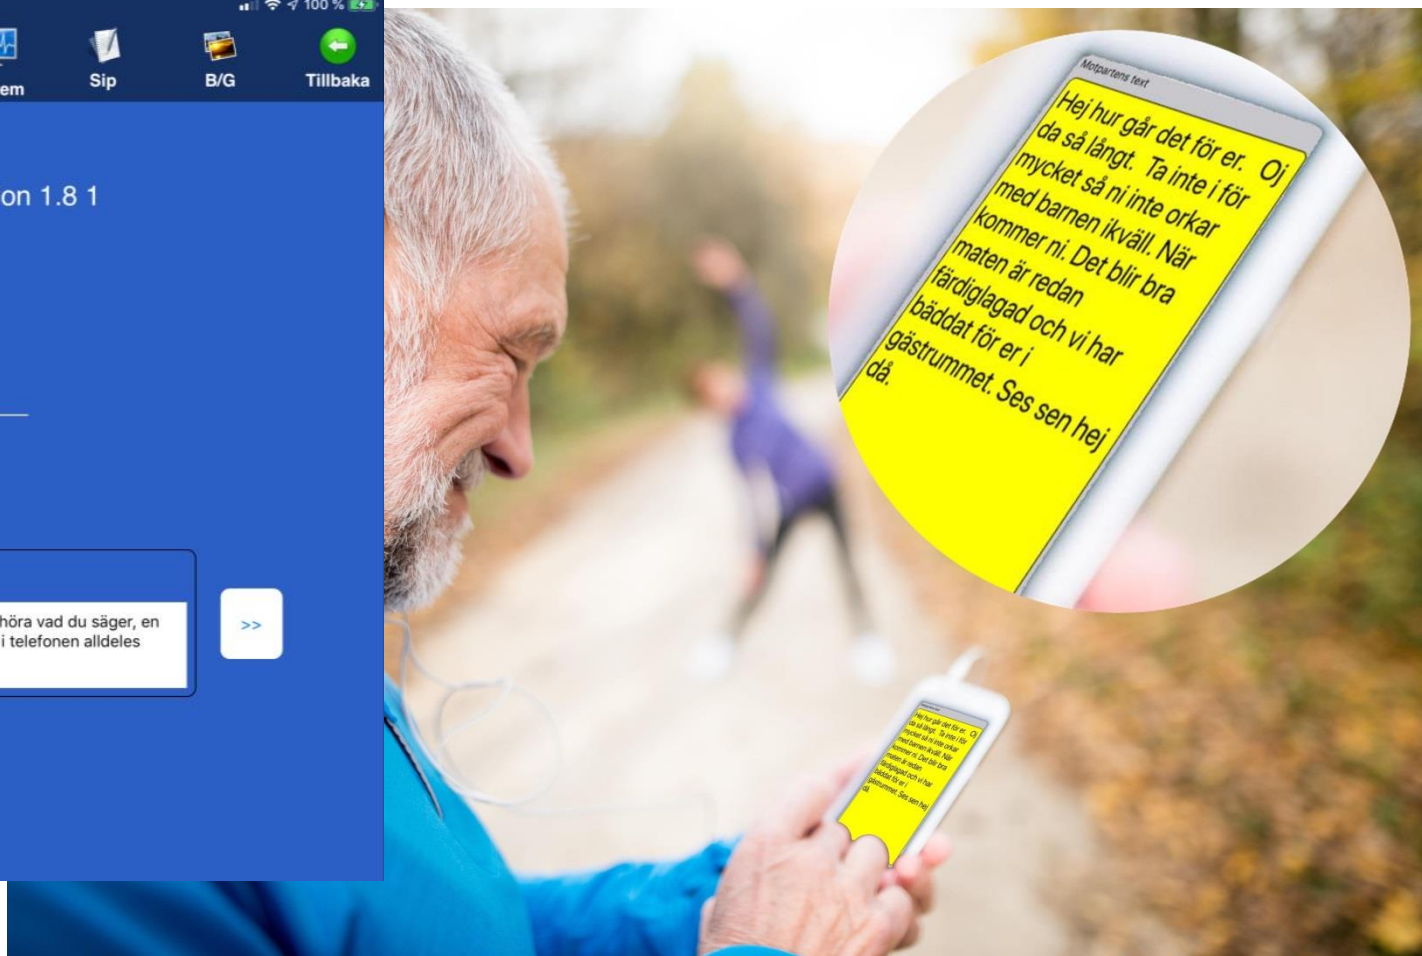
100 %

em

Sip

B/G

Tillbaka

on 1.8 1

höra vad du säger, en i telefonen alldeles

>>

Motpartens text

Hej hur går det för er. Oj da så långt. Ta inte i för mycket så ni inte orkar med barnen ikväll. När kommer ni. Det blir bra maten är redan färdiglagad och vi har bäddat för er i gästrummet. Ses sen hej då.

Hej hur går det för er. Oj da så långt. Ta inte i för mycket så ni inte orkar med barnen ikväll. När kommer ni. Det blir bra maten är redan färdiglagad och vi har bäddat för er i gästrummet. Ses sen hej då.